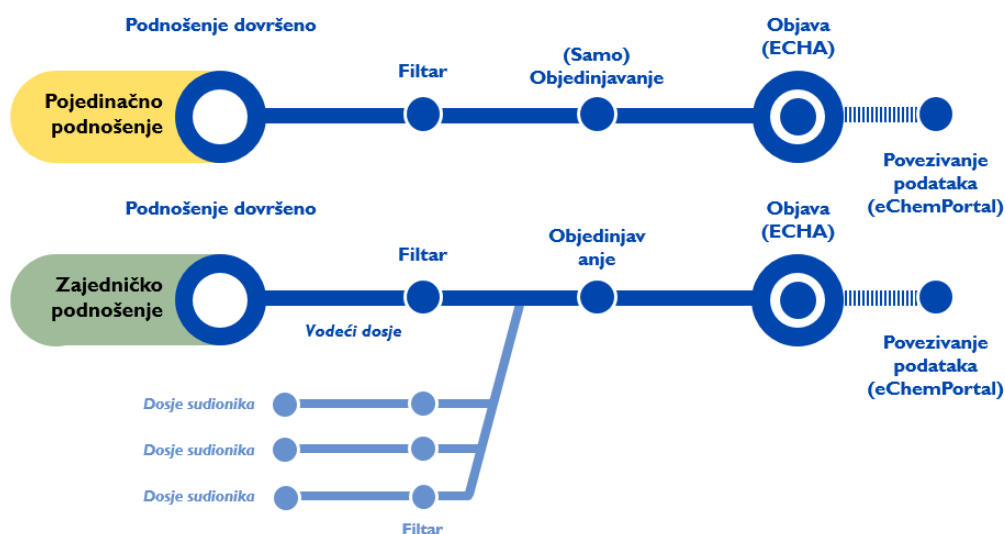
Podnošenje dovršeno

Pojedinačno podnošenje

Filtar

(Samo) Objedinjavanje

Objava (ECHA)

Povezivanje podataka (eChemPortal)

Podnošenje dovršeno

Zajedničko podnošenje

Filtar

Objedinjav anje

Objava (ECHA)

Vodeći dosje

Povezivanje podataka (eChemPortal)

Dosje sudionika

Dosje sudionika

Dosje sudionika

Filtar